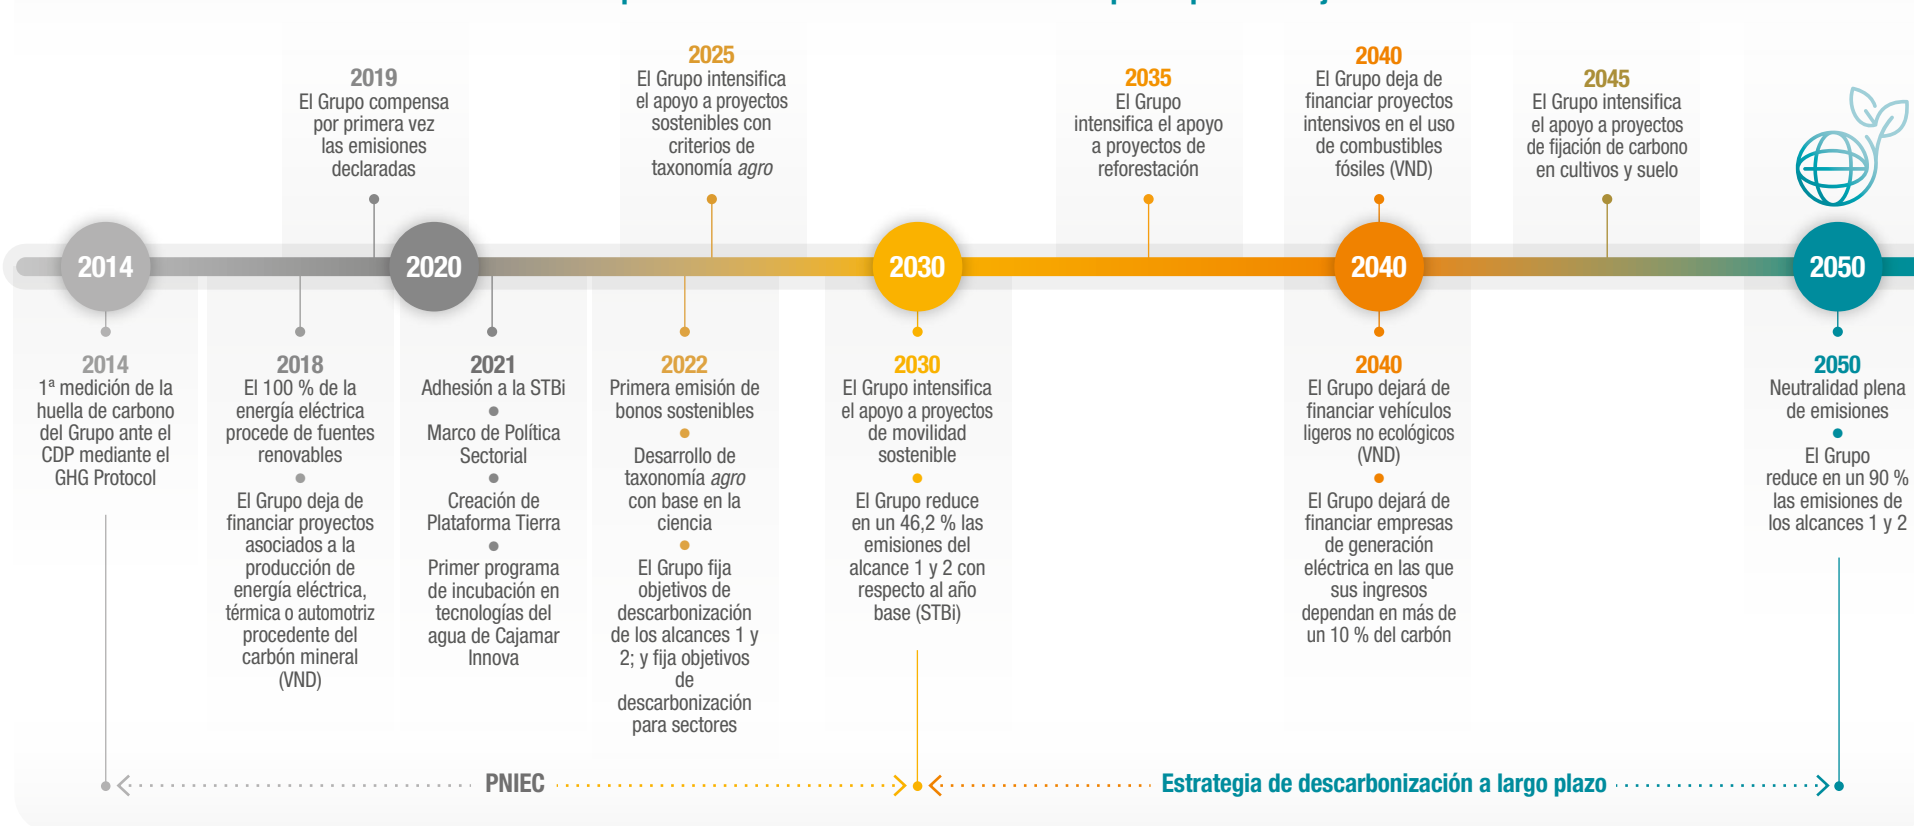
2019
El Grupo compensa por primera vez las emisiones declaradas

2025
El Grupo intensifica el apoyo a proyectos sostenibles con criterios de taxonomía *agro*

2035
El Grupo intensifica el apoyo a proyectos de reforestación

2040
El Grupo deja de financiar proyectos intensivos en el uso de combustibles fósiles (VND)

2045
El Grupo intensifica el apoyo a proyectos de fijación de carbono en cultivos y suelo

2014

2020

2030

2040

2050

2014
1ª medición de la huella de carbono del Grupo ante el CDP mediante el GHG Protocol

2018
El 100 % de la energía eléctrica procede de fuentes renovables

El Grupo deja de financiar proyectos asociados a la producción de energía eléctrica, térmica o automotriz procedente del carbón mineral (VND)

2021
Adhesión a la STBi

Marco de Política Sectorial

Creación de Plataforma Tierra

Primer programa de incubación en tecnologías del agua de Cajamar Innova

2022
Primera emisión de bonos sostenibles

Desarrollo de taxonomía *agro* con base en la ciencia

El Grupo fija objetivos de descarbonización de los alcances 1 y 2; y fija objetivos de descarbonización para sectores

2030
El Grupo intensifica el apoyo a proyectos de movilidad sostenible

El Grupo reduce en un 46,2 % las emisiones del alcance 1 y 2 con respecto al año base (STBi)

2040
El Grupo dejará de financiar vehículos ligeros no ecológicos (VND)

El Grupo dejará de financiar empresas de generación eléctrica en las que sus ingresos dependan en más de un 10 % del carbón

2050
Neutralidad plena de emisiones

El Grupo reduce en un 90 % las emisiones de los alcances 1 y 2

PNIEC

Estrategia de descarbonización a largo plazo